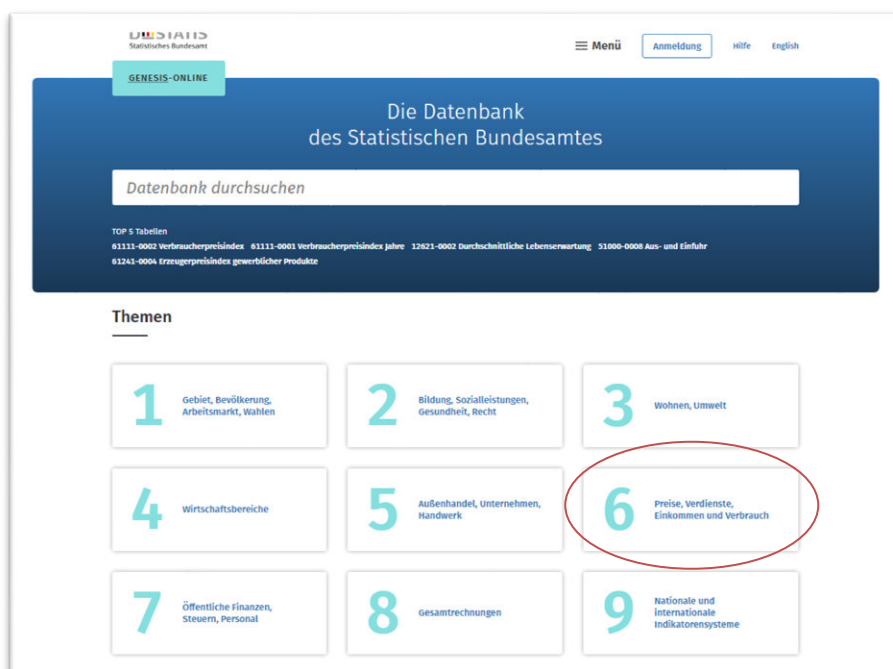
D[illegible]STATIS
Statistisches Bundesamt

Menü
Anmeldung
Hilfe
English

GENESIS-ONLINE

Die Datenbank
des Statistischen Bundesamtes

Datenbank durchsuchen

TOP 5 Tabellen
61111-0002 Verbraucherpreisindex 61111-0001 Verbraucherpreisindex Jahre 12621-0002 Durchschnittliche Lebenserwartung 51000-0008 Aus- und Einfuhr 61241-0004 Erzeugerpreisindex gewerblicher Produkte

Themen

1 Gebiet, Bevölkerung, Arbeitsmarkt, Wahlen

2 Bildung, Sozialleistungen, Gesundheit, Recht

3 Wohnen, Umwelt

4 Wirtschaftsbereiche

5 Außenhandel, Unternehmen, Handwerk

6 Preise, Verdienste, Einkommen und Verbrauch

7 Öffentliche Finanzen, Steuern, Personal

8 Gesamtrechnungen

9 Nationale und internationale Indikatorensysteme